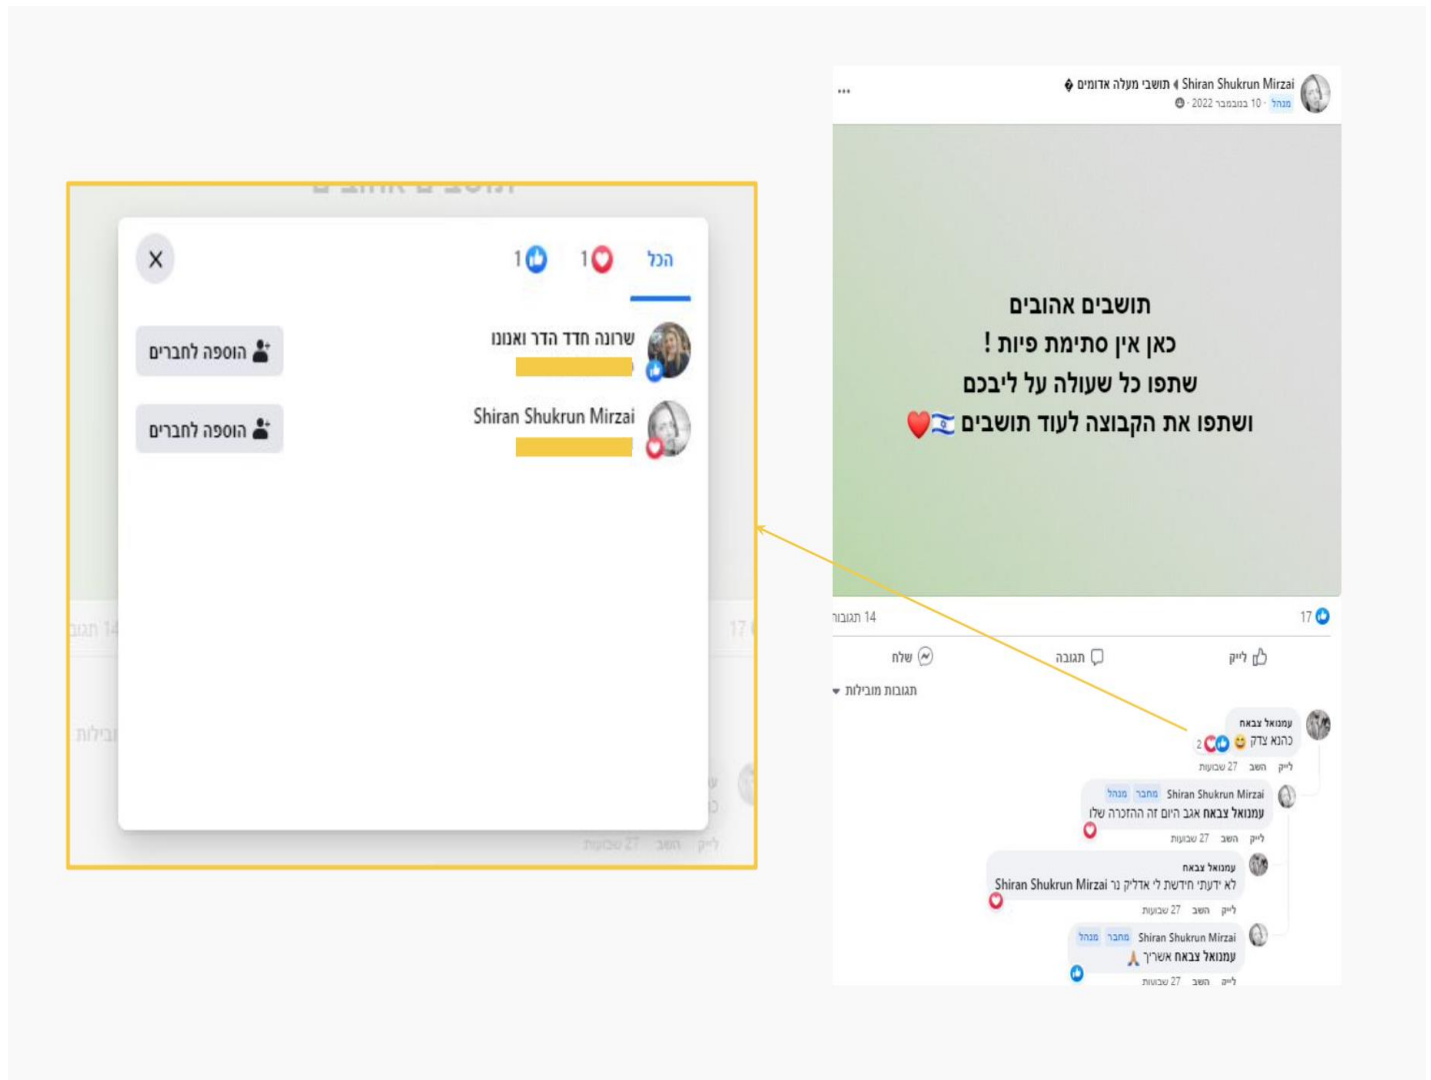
הכל 1 1

X

שרונה חדד הדר ואנונו
הוספה לחברים

Shiran Shukrun Mirzai
הוספה לחברים

Shiran Shukrun Mirzai ◂ תושבי מעלה אדומים
מנהל · 10 בנובמבר 2022 ·

...

תושבים אהובים
כאן אין סתימת פיות !
שתפו כל שעולה על ליבכם
ושתפו את הקבוצה לעוד תושבים 🇮🇱❤️

17
14 תגובות

לייק תגובה שלח

תגובות מובילות

עמנואל צבאח
כהנא צדק 😀
2
לייק השב 27 שבועות

Shiran Shukrun Mirzai מחבר מנהל
עמנואל צבאח אגב היום זה ההזכרה שלו
לייק השב 27 שבועות

עמנואל צבאח
לא ידעתי חידשת לי אדליק נר Shiran Shukrun Mirzai
לייק השב 27 שבועות

Shiran Shukrun Mirzai מחבר מנהל
עמנואל צבאח אשריך 🙏
לייק השב 27 שבועות